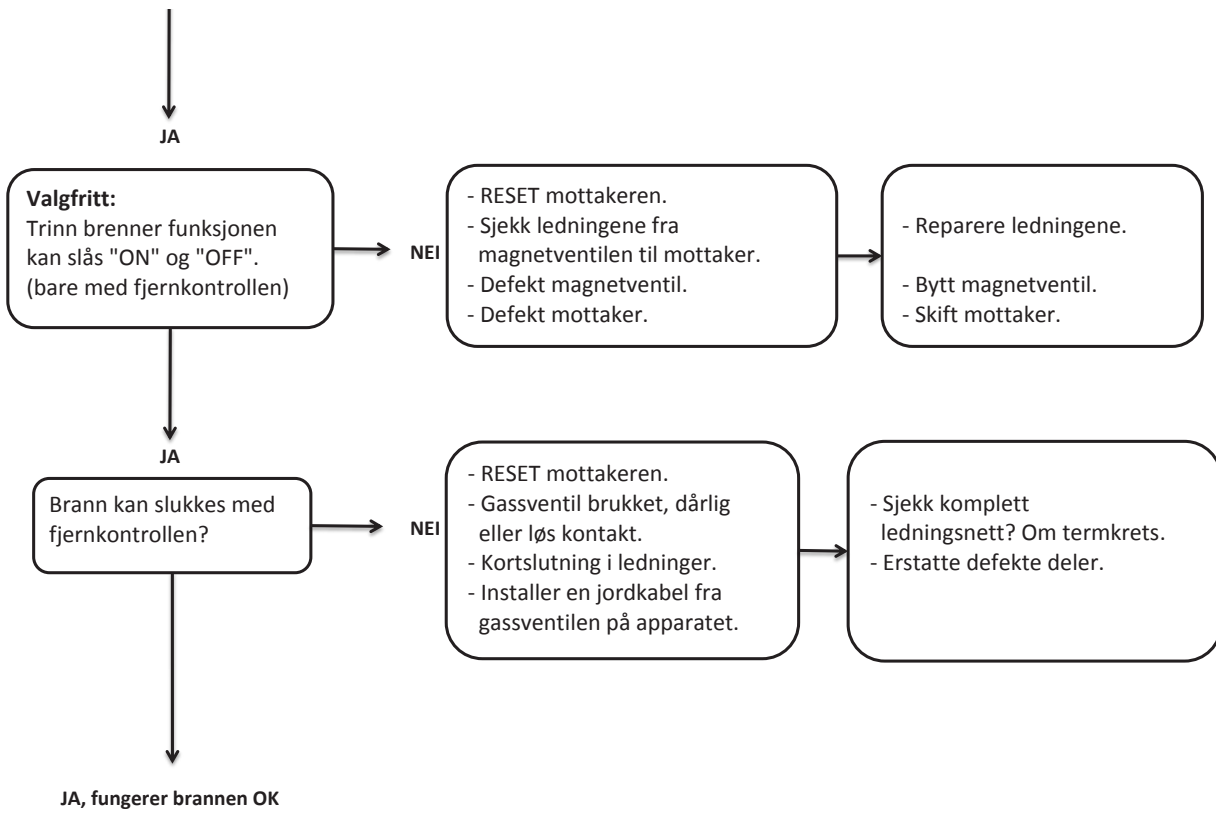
JA

**Valgfritt:**
Trinn brenner funksjonen kan slås "ON" og "OFF". (bare med fjernkontrollen)

NEI

- RESET mottakeren.
- Sjekk ledningene fra magnetventilen til mottaker.
- Defekt magnetventil.
- Defekt mottaker.

- Reparere ledningene.

- Bytt magnetventil.
- Skift mottaker.

JA

Brann kan slukkes med fjernkontrollen?

NEI

- RESET mottakeren.
- Gassventil brukket, dårlig eller løs kontakt.
- Kortslutning i ledninger.
- Installer en jordkabel fra gassventilen på apparatet.

- Sjekk komplett ledningsnett? Om termkrets.
- Erstatte defekte deler.

JA, fungerer brannen OK